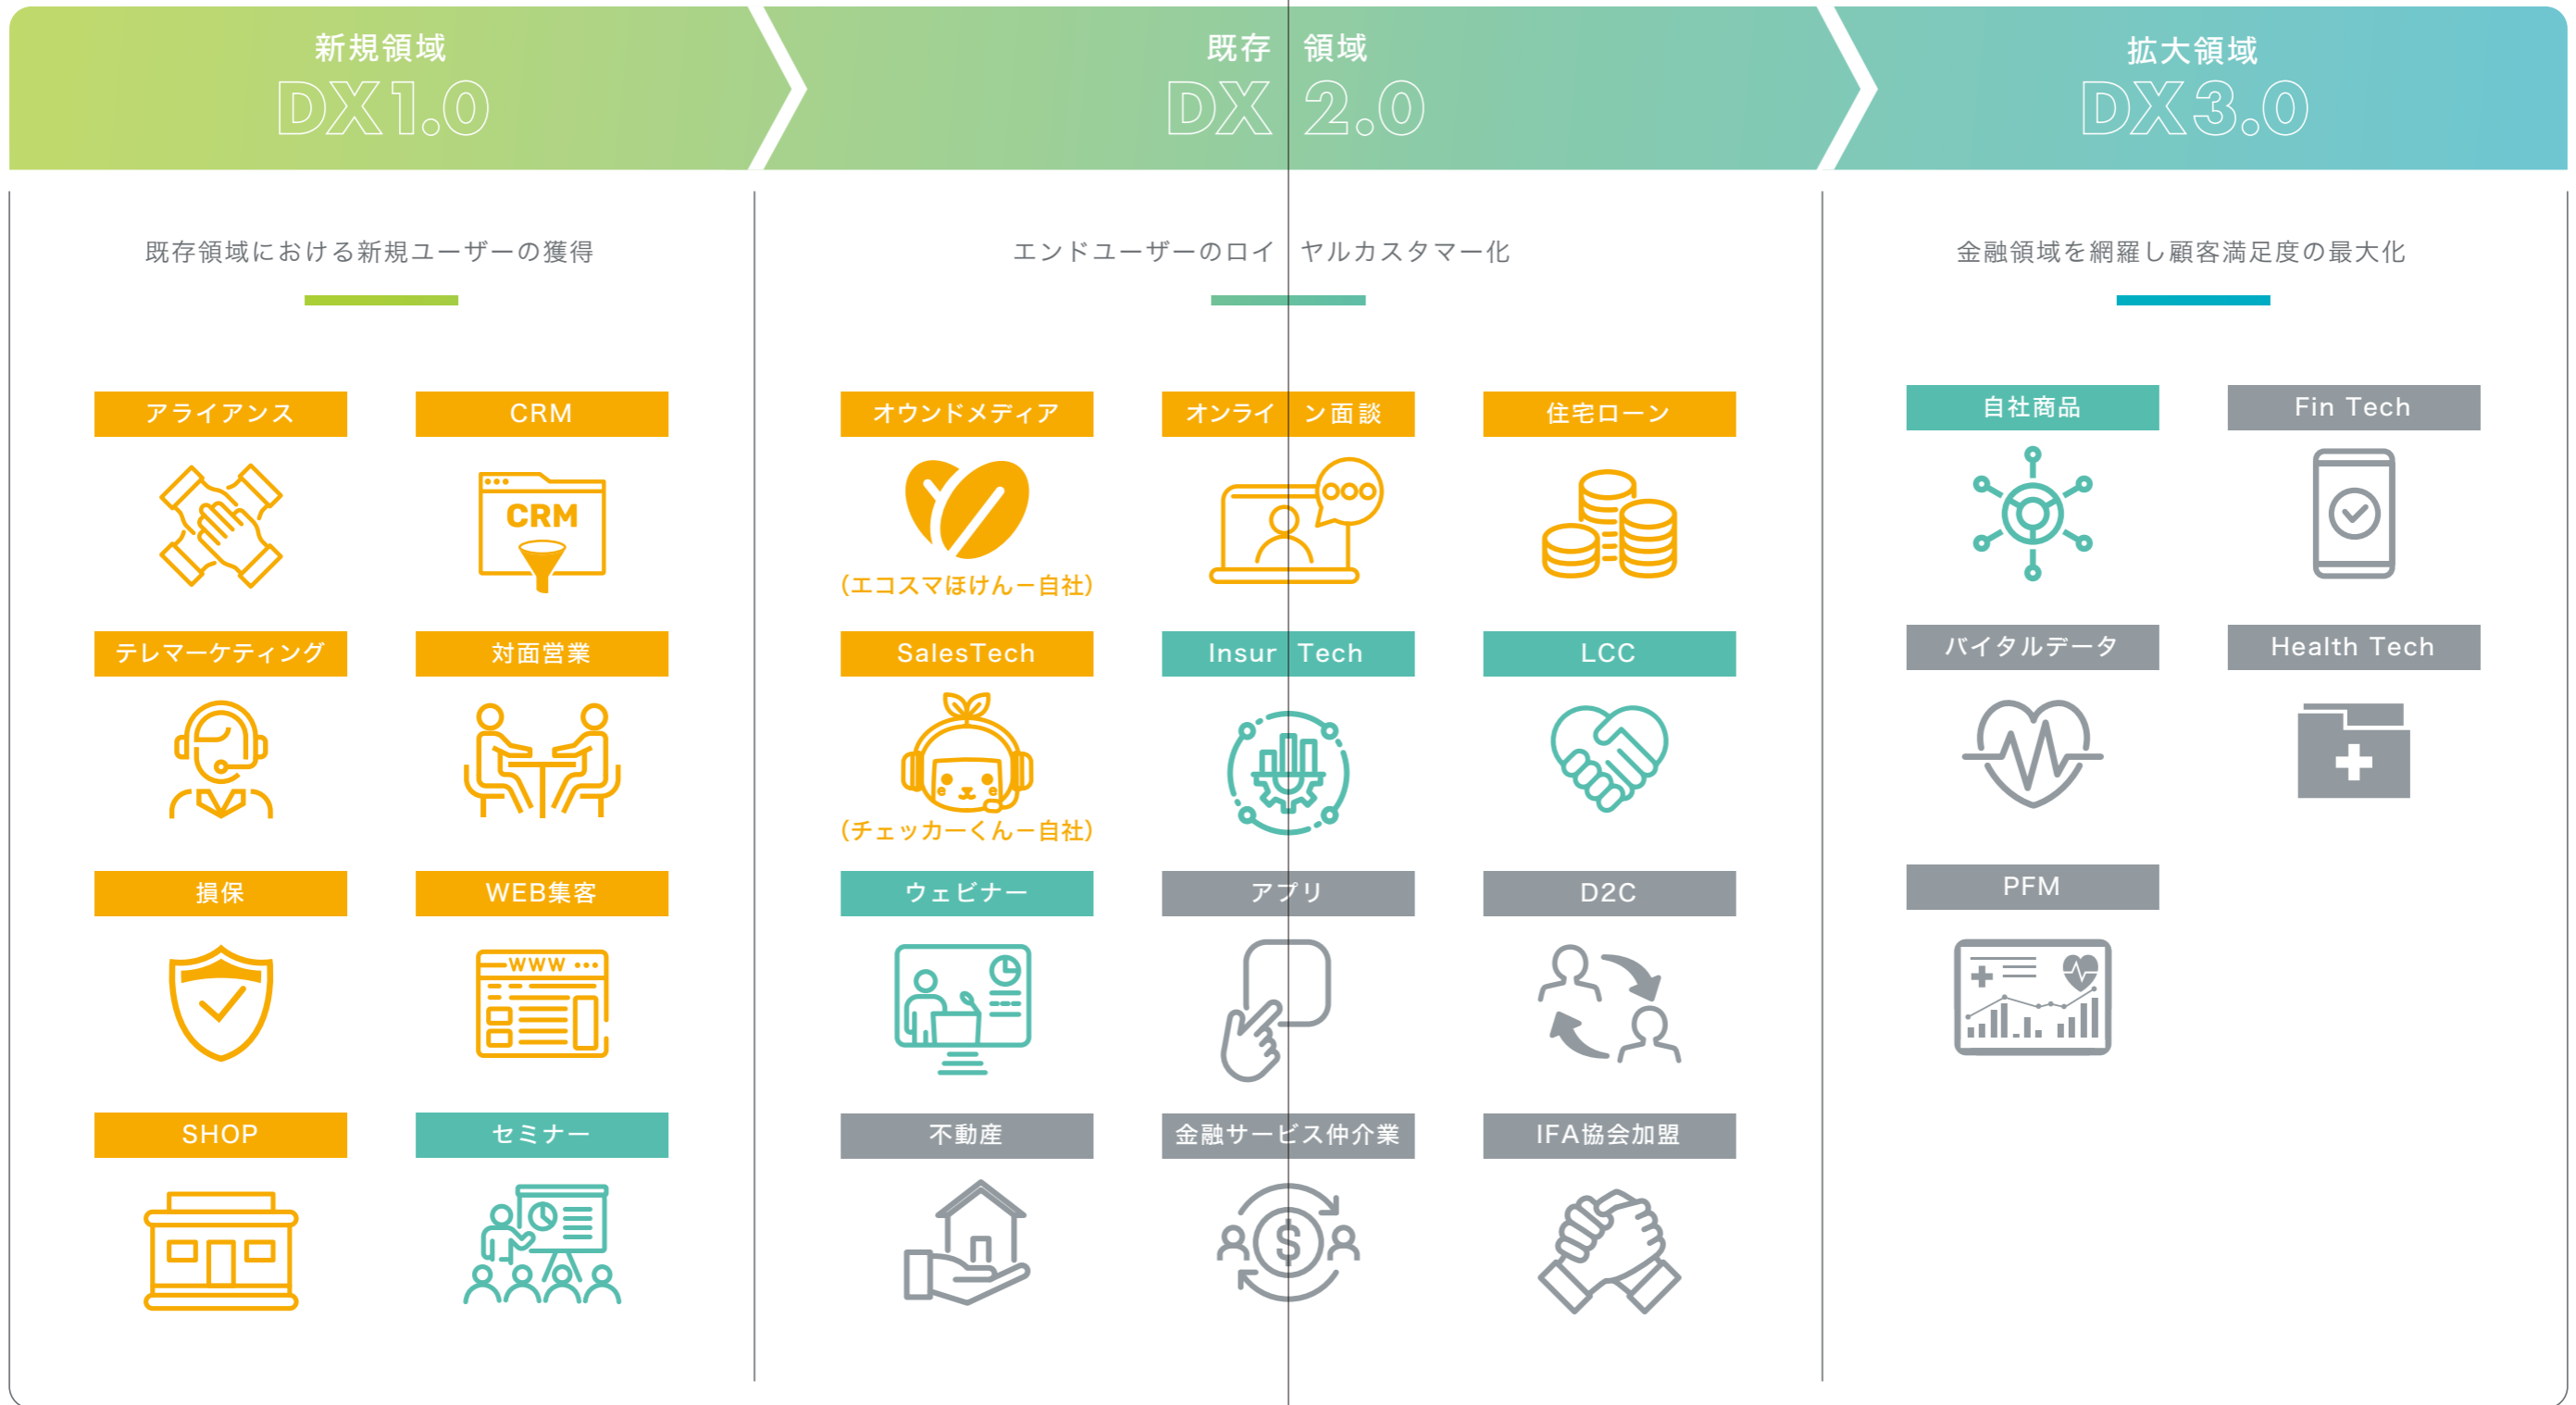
新規領域
DX1.0

既存領域
DX2.0

拡大領域
DX3.0

既存領域における新規ユーザーの獲得

エンドユーザーのロイヤルカスタマー化

金融領域を網羅し顧客満足度の最大化

アライアンス

CRM

CRM

テレマーケティング

対面営業

損保

WEB集客

WWW

SHOP

セミナー

オウンドメディア

(エコスマほけんー自社)

オンライン面談

住宅ローン

SalesTech

(チェッカーくんー自社)

InsurTech

LCC

ウェビナー

アプリ

D2C

不動産

金融サービス仲介業

IFA協会加盟

自社商品

Fin Tech

バイタルデータ

Health Tech

PFM